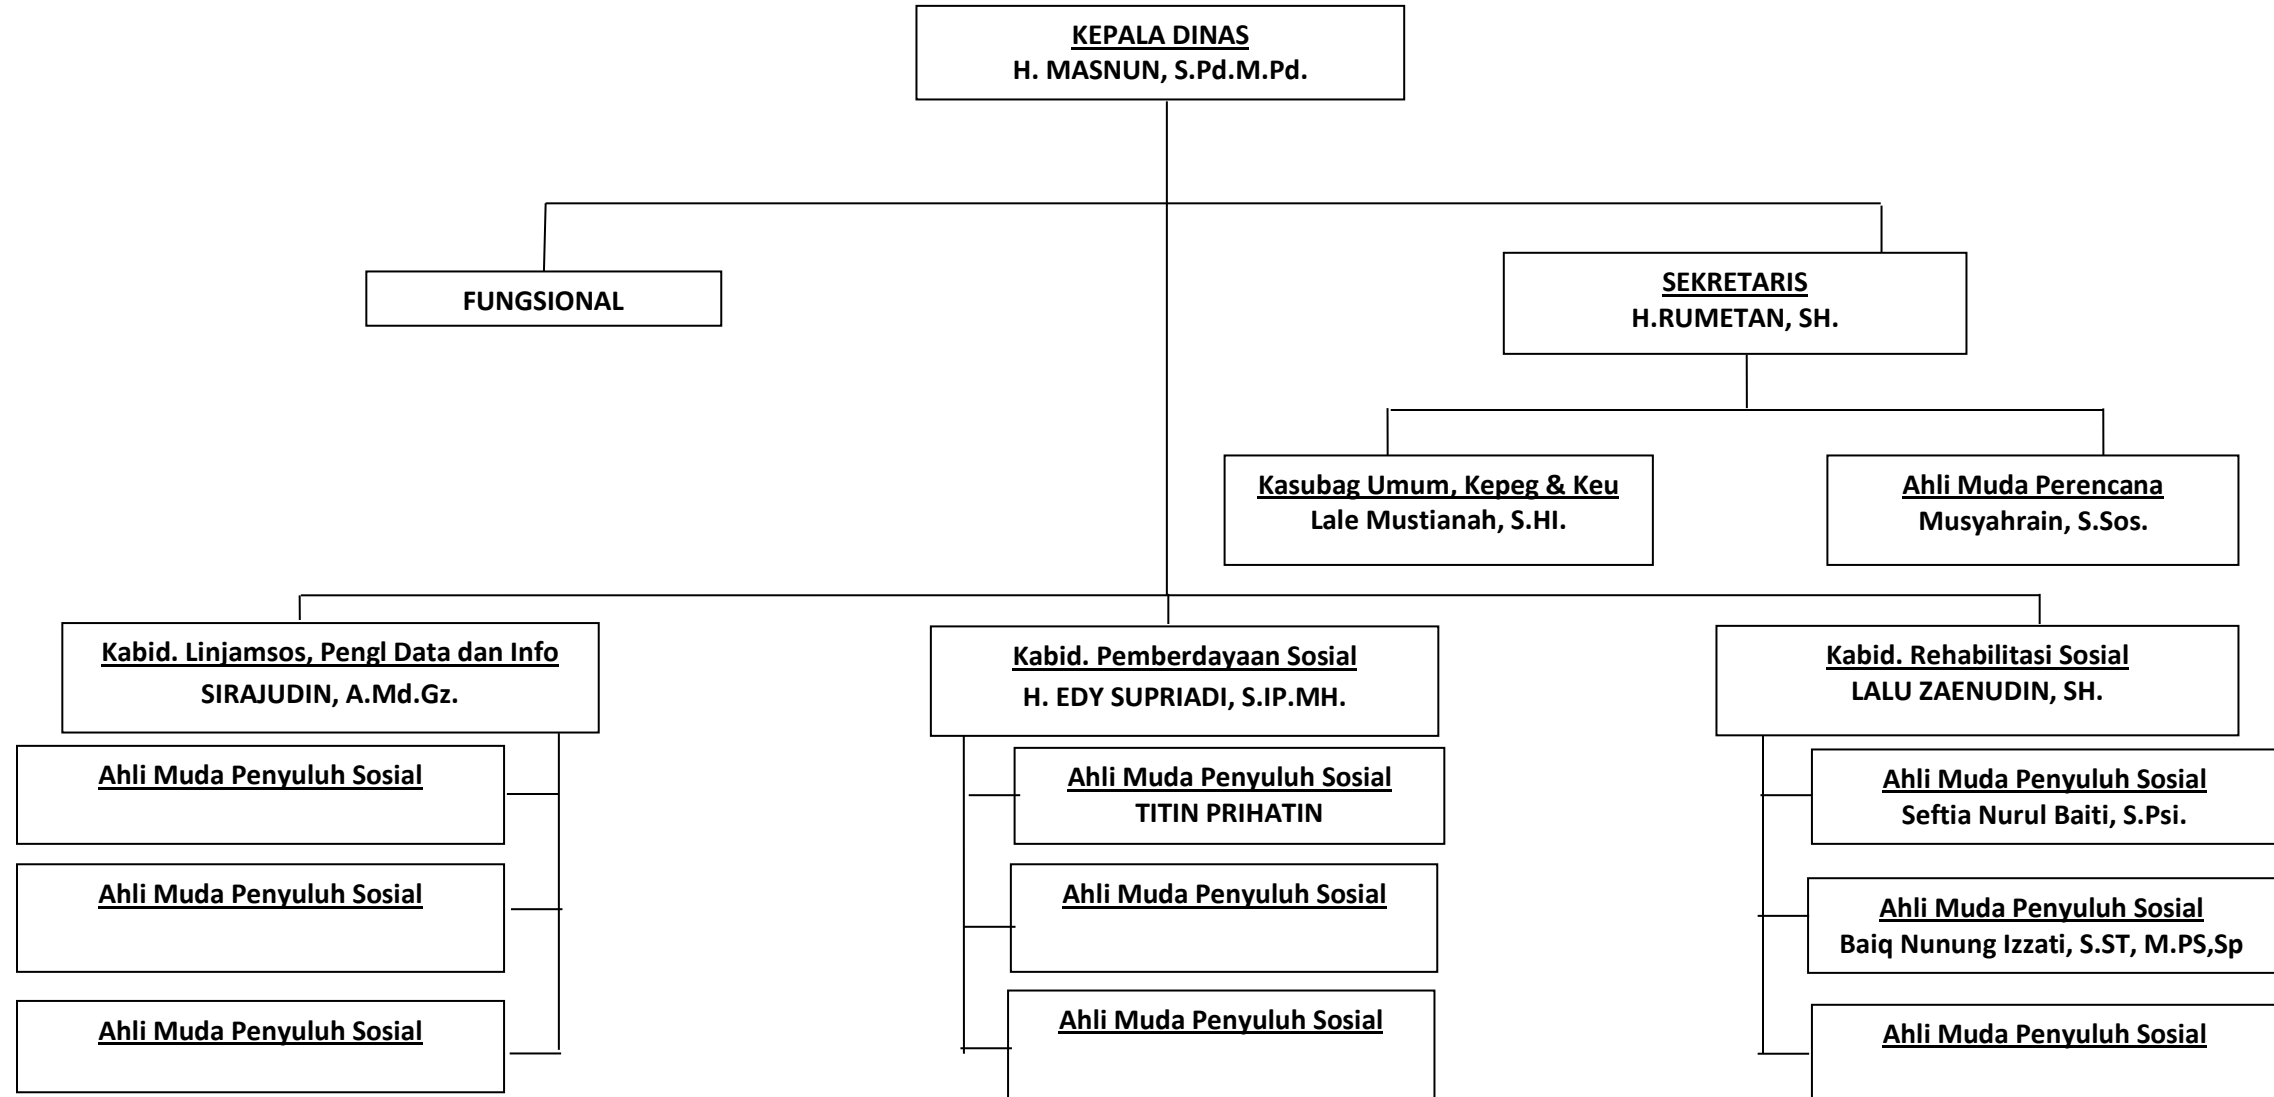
KEPALA DINAS
H. MASNUN, S.Pd.M.Pd.

FUNGSIONAL

SEKRETARIS
H.RUMETAN, SH.

Kasubag Umum, Kepeg & Keu
Lale Mustianah, S.HI.

Ahli Muda Perencana
Musyahrain, S.Sos.

Kabid. Linjamsos, Pengl Data dan Info
SIRAJUDIN, A.Md.Gz.

Ahli Muda Penyuluh Sosial

Ahli Muda Penyuluh Sosial

Ahli Muda Penyuluh Sosial

Kabid. Pemberdayaan Sosial
H. EDY SUPRIADI, S.IP.MH.

Ahli Muda Penyuluh Sosial
TITIN PRIHATIN

Ahli Muda Penyuluh Sosial

Ahli Muda Penyuluh Sosial

Kabid. Rehabilitasi Sosial
LALU ZAENUDIN, SH.

Ahli Muda Penyuluh Sosial
Seftia Nurul Baiti, S.Psi.

Ahli Muda Penyuluh Sosial
Baiq Nunung Izzati, S.ST, M.PS,Sp

Ahli Muda Penyuluh Sosial